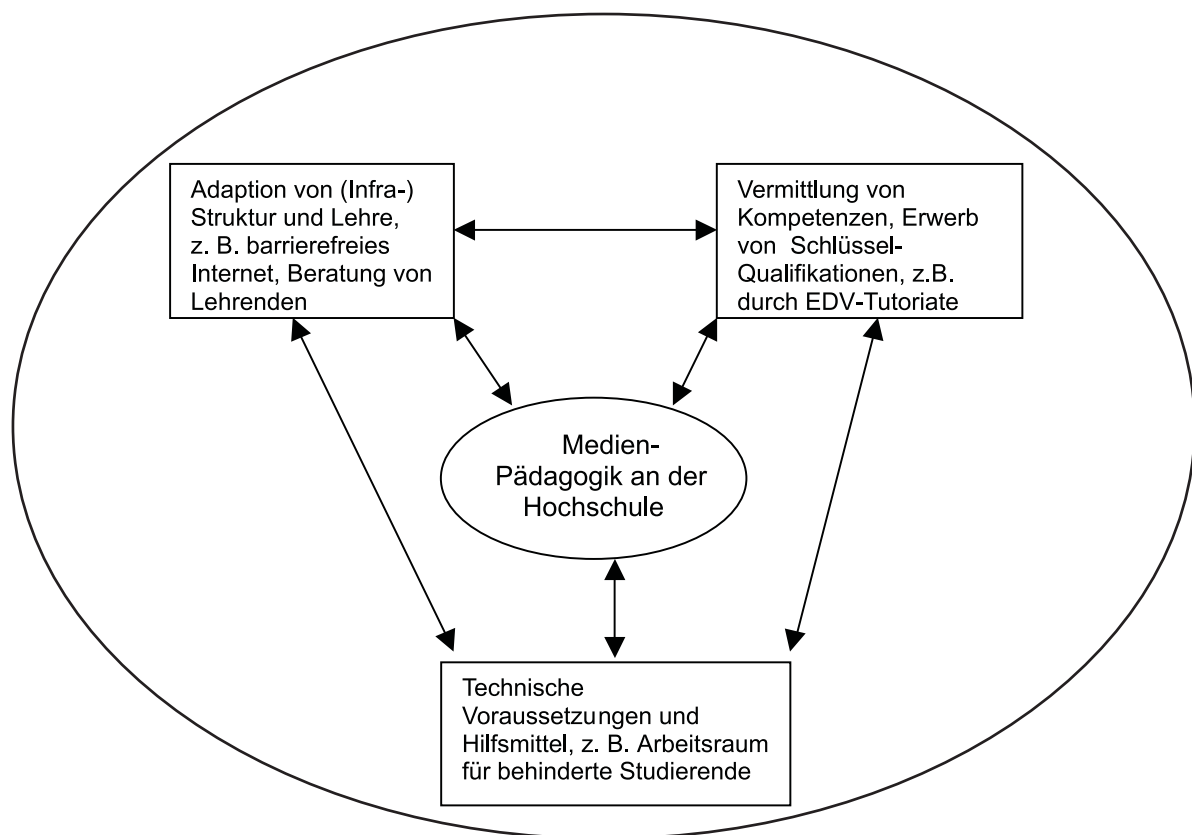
Adaption von (Infra-) Struktur und Lehre, z. B. barrierefreies Internet, Beratung von Lehrenden

Vermittlung von Kompetenzen, Erwerb von Schlüssel-Qualifikationen, z.B. durch EDV-Tutoriate

Medien-Pädagogik an der Hochschule

Technische Voraussetzungen und Hilfsmittel, z. B. Arbeitsraum für behinderte Studierende